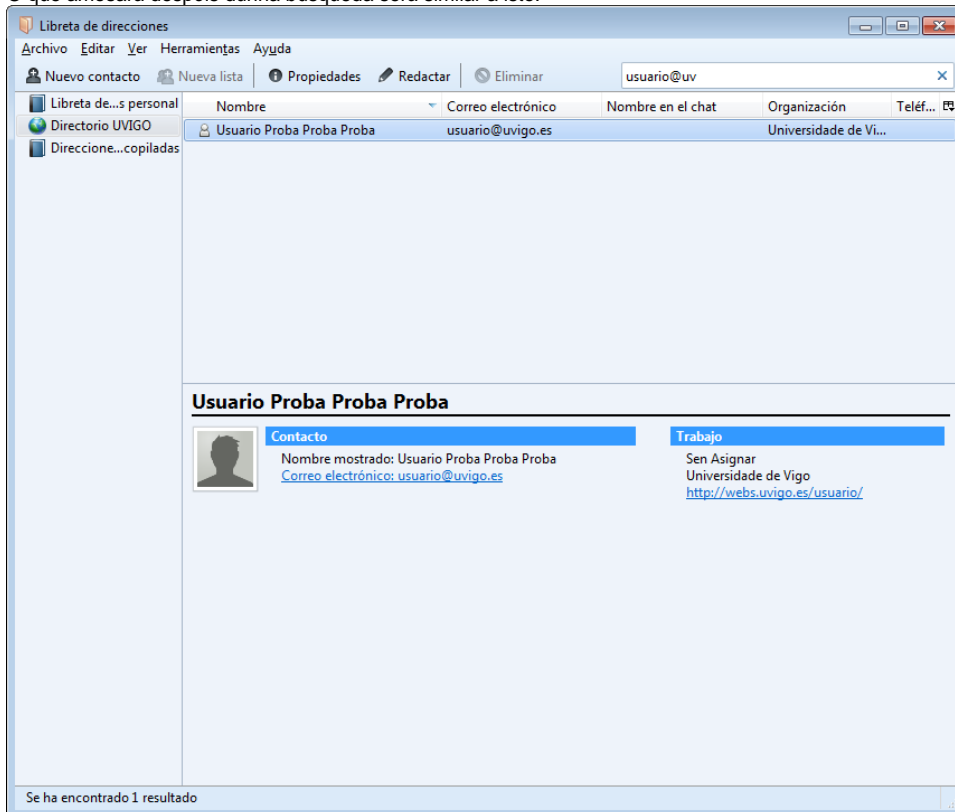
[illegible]

Libreta de direcciones

Archivo Editar Ver Herramientas Ayuda

Nuevo contacto Nueva lista Propiedades Redactar Eliminar usuario@uv

Libreta de...s personal
Directorio UVIGO
Direccione...copiladas

| Nombre | Correo electrónico | Nombre en el chat | Organización | Teléf... |
|---|---|---|---|---|
| Usuario Proba Proba Proba | usuario@uvigo.es | | Universidade de Vi... | |

Usuario Proba Proba Proba

Contacto
Nombre mostrado: Usuario Proba Proba Proba
Correo electrónico: usuario@uvigo.es

Trabajo
Sen Asignar
Universidade de Vigo
http://webs.uvigo.es/usuario/

Se ha encontrado 1 resultado